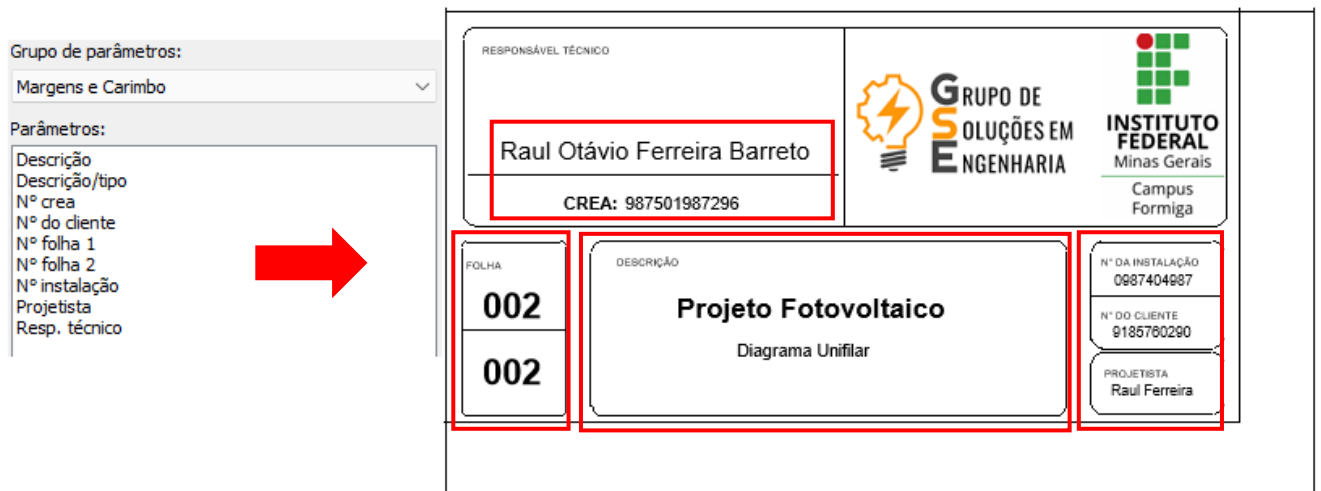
Grupo de parâmetros:
Margens e Carimbo
Parâmetros:
Descrição
Descrição/tipo
Nº crea
Nº do cliente
Nº folha 1
Nº folha 2
Nº instalação
Projetista
Resp. técnico

RESPONSÁVEL TÉCNICO
Raul Otávio Ferreira Barreto
CREA: 987501987296

GRUPO DE SOLUÇÕES EM ENGENHARIA

INSTITUTO FEDERAL
Minas Gerais
Campus
Formiga

FOLHA
002
002

DESCRIÇÃO
Projeto Fotovoltaico
Diagrama Unifilar

Nº DA INSTALAÇÃO
0987404987
Nº DO CLIENTE
9185760290
PROJETISTA
Raul Ferreira